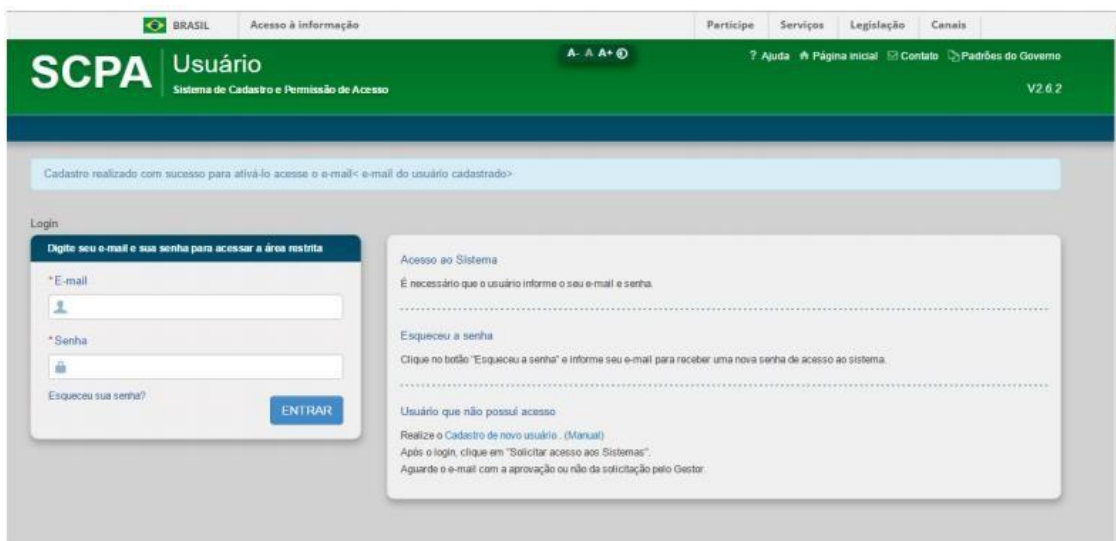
BRASIL Acesso à informação Participe Serviços Legislação Canais

SCPA Usuário
Sistema de Cadastro e Permissão de Acesso

A- A A+ ◐

? Ajuda Página inicial Contato Padrões do Governo

V2.6.2

Cadastro realizado com sucesso para ativá-lo acesse o e-mail< e-mail do usuário cadastrado>

Login

Digite seu e-mail e sua senha para acessar a área restrita

*E-mail

*Senha

Esqueceu sua senha?

ENTRAR

Acesso ao Sistema

É necessário que o usuário informe o seu e-mail e senha.

Esqueceu a senha

Clique no botão "Esqueceu a senha" e informe seu e-mail para receber uma nova senha de acesso ao sistema.

Usuário que não possui acesso

Realize o Cadastro de novo usuário . (Manual)
Após o login, clique em "Solicitar acesso aos Sistemas".
Aguarde o e-mail com a aprovação ou não da solicitação pelo Gestor.